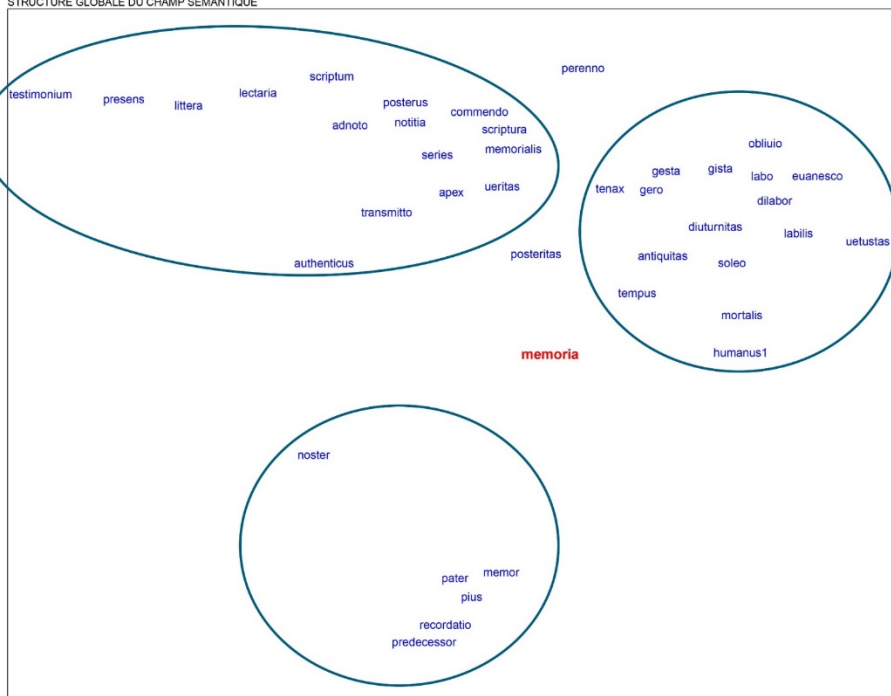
STRUCTURE GLOBALE DU CHAMP SEMANTIQUE

testimonium
presens
littera
lectaria
scriptum
posterus
adnoto
notitia
commendo
scriptura
series
memorialis
apex
ueritas
transmitto
authenticus

perenno
posteritas

obliuio
gesta
gista
labo
euanesco
tenax
gero
dilabor
diuturnitas
labilis
uetustas
antiquitas
soleo
tempus
mortalis
humanus1

memoria

noster
pater
memor
pius
recordatio
predecessor